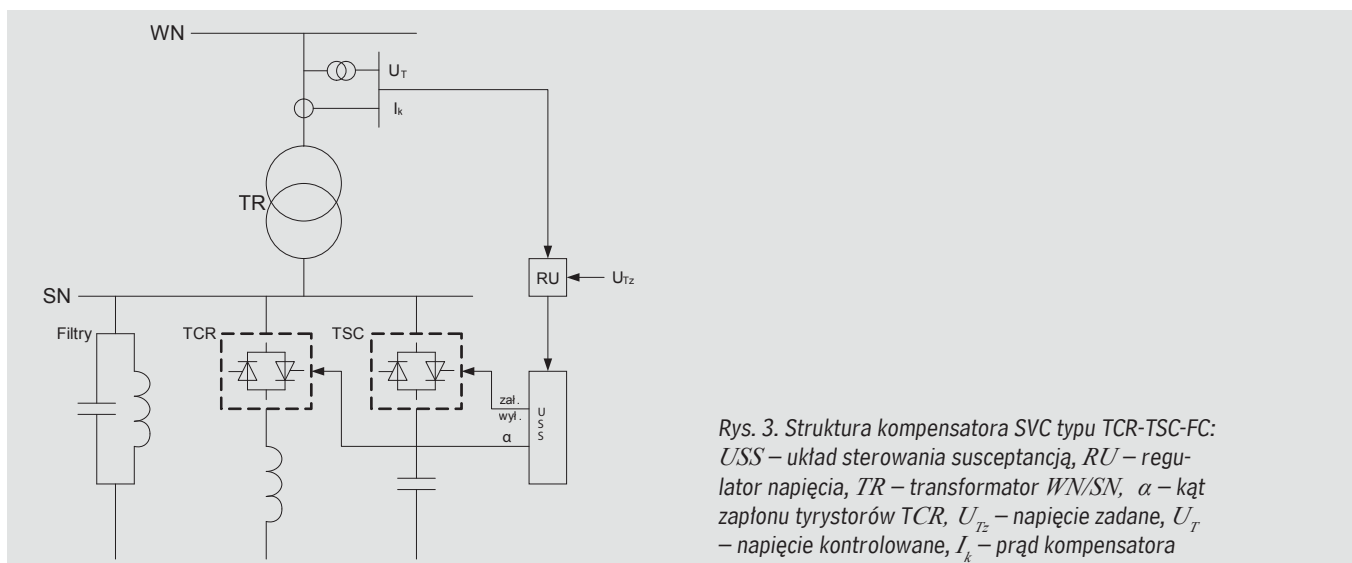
WN

$U_T$

$I_k$

TR

RU

$U_{Tz}$

SN

Filtry

TCR

TSC

zał.

wył.

U S S

α

Rys. 3. Struktura kompensatora SVC typu TCR-TSC-FC: $USS$ – układ sterowania susceptancją, $RU$ – regulator napięcia, $TR$ – transformator $WN/SN$, $\alpha$ – kąt zapłonu tyrystorów $TCR$, $U_{Tz}$ – napięcie zadane, $U_T$ – napięcie kontrolowane, $I_k$ – prąd kompensatora